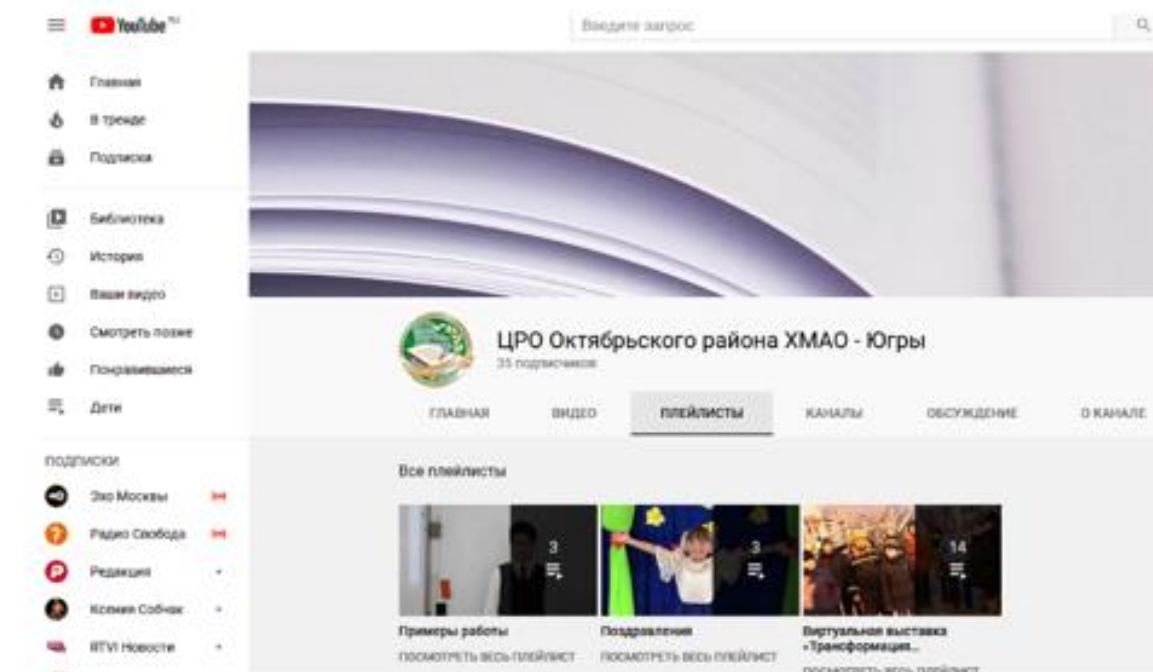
YouTube RU

Введите запрос

Главная
В тренде
Подписки

Библиотека
История
Ваши видео
Смотреть позже
Понравившиеся
Дети

ПОДПИСКИ
Эхо Москвы
Радио Свобода
Редакция
Ксения Собчак
RTVI Новости

ЦРО Октябрьского района ХМАО - Югры
35 подписчиков

ГЛАВНАЯ
ВИДЕО
ПЛЕЙЛИСТЫ
КАНАЛЫ
ОБСУЖДЕНИЕ
О КАНАЛЕ

Все плейлисты

3
Примеры работы
ПОСМОТРЕТЬ ВЕСЬ ПЛЕЙЛИСТ

3
Поздравления
ПОСМОТРЕТЬ ВЕСЬ ПЛЕЙЛИСТ

14
Виртуальная выставка «Трансформация...
ПОСМОТРЕТЬ ВЕСЬ ПЛЕЙЛИСТ